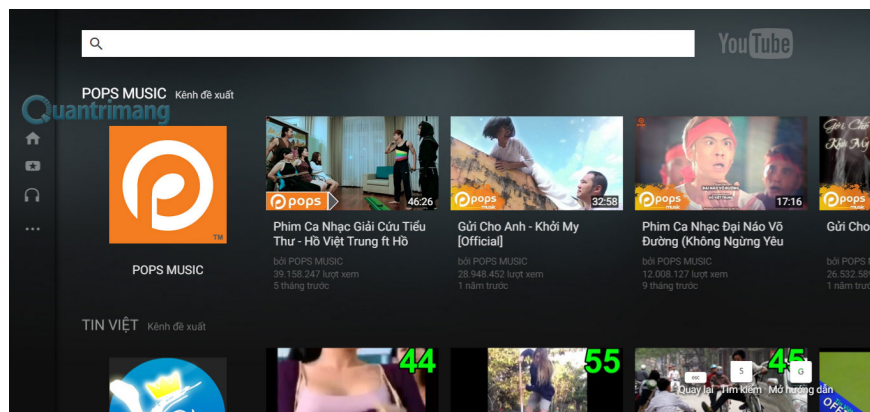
YouTube

POPS MUSIC Kênh đề xuất

Quantrimang

POPS MUSIC

pops 46:26
Phim Ca Nhạc Giải Cứu Tiểu Thư - Hồ Việt Trung ft Hồ
bởi POPS MUSIC
39.158.247 lượt xem
5 tháng trước

pops 32:58
Gửi Cho Anh - Khởi My [Official]
bởi POPS MUSIC
28.948.452 lượt xem
1 năm trước

pops 17:16
Phim Ca Nhạc Đại Náo Võ Đường (Không Ngừng Yêu
bởi POPS MUSIC
12.008.127 lượt xem
9 tháng trước

pops
Gửi Cho
bởi POPS
26.532.58
1 năm trư

TIN VIỆT Kênh đề xuất

44

55

45

Quay lại Tìm kiếm Mở hướng dẫn